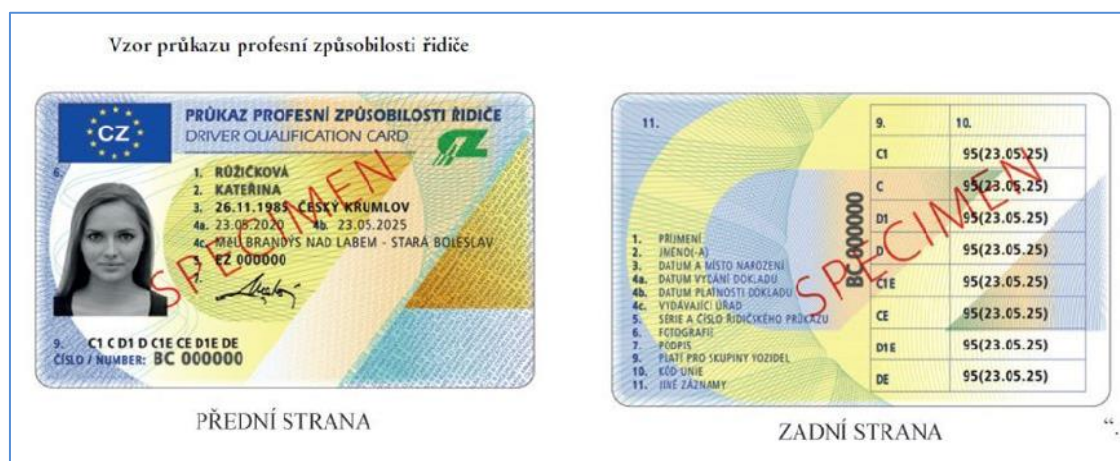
Vzor průkazu profesní způsobilosti řidiče

CZ

PRŮKAZ PROFESNÍ ZPŮSOBILOSTI ŘIDIČE
DRIVER QUALIFICATION CARD

6.

1. RŮŽIČKOVÁ
2. KATEŘINA
3. 26.11.1985 ČESKÝ KRUMLOV
4a. 23.05.2020 4b. 23.05.2025
4c. MěÚ BRANDÝS NAD LABEM - STARÁ BOLESLAV
5. EZ 000000
7.

SPECIMEN

9. C1 C D1 D C1E CE D1E DE
ČÍSLO / NUMBER: BC 000000

PŘEDNÍ STRANA

11.

1. PŘÍJMENÍ
2. JMÉNO(-A)
3. DATUM A MÍSTO NAROZENÍ
4a. DATUM VYDÁNÍ DOKLADU
4b. DATUM PLATNOSTI DOKLADU
4c. VYDÁVAJÍCÍ ÚŘAD
5. SÉRIE A ČÍSLO ŘIDIČSKÉHO PRŮKAZU
6. FOTOGRAFIE
7. PODPIS
9. PLATÍ PRO SKUPINY VOZIDEL
10. KÓD UNIE
11. JINÉ ZÁZNAMY

BC 000000

SPECIMEN

| 9. | 10. |
|---|---|
| C1 | 95(23.05.25) |
| C | 95(23.05.25) |
| D1 | 95(23.05.25) |
| D | 95(23.05.25) |
| C1E | 95(23.05.25) |
| CE | 95(23.05.25) |
| D1E | 95(23.05.25) |
| DE | 95(23.05.25) |

ZADNÍ STRANA

“.